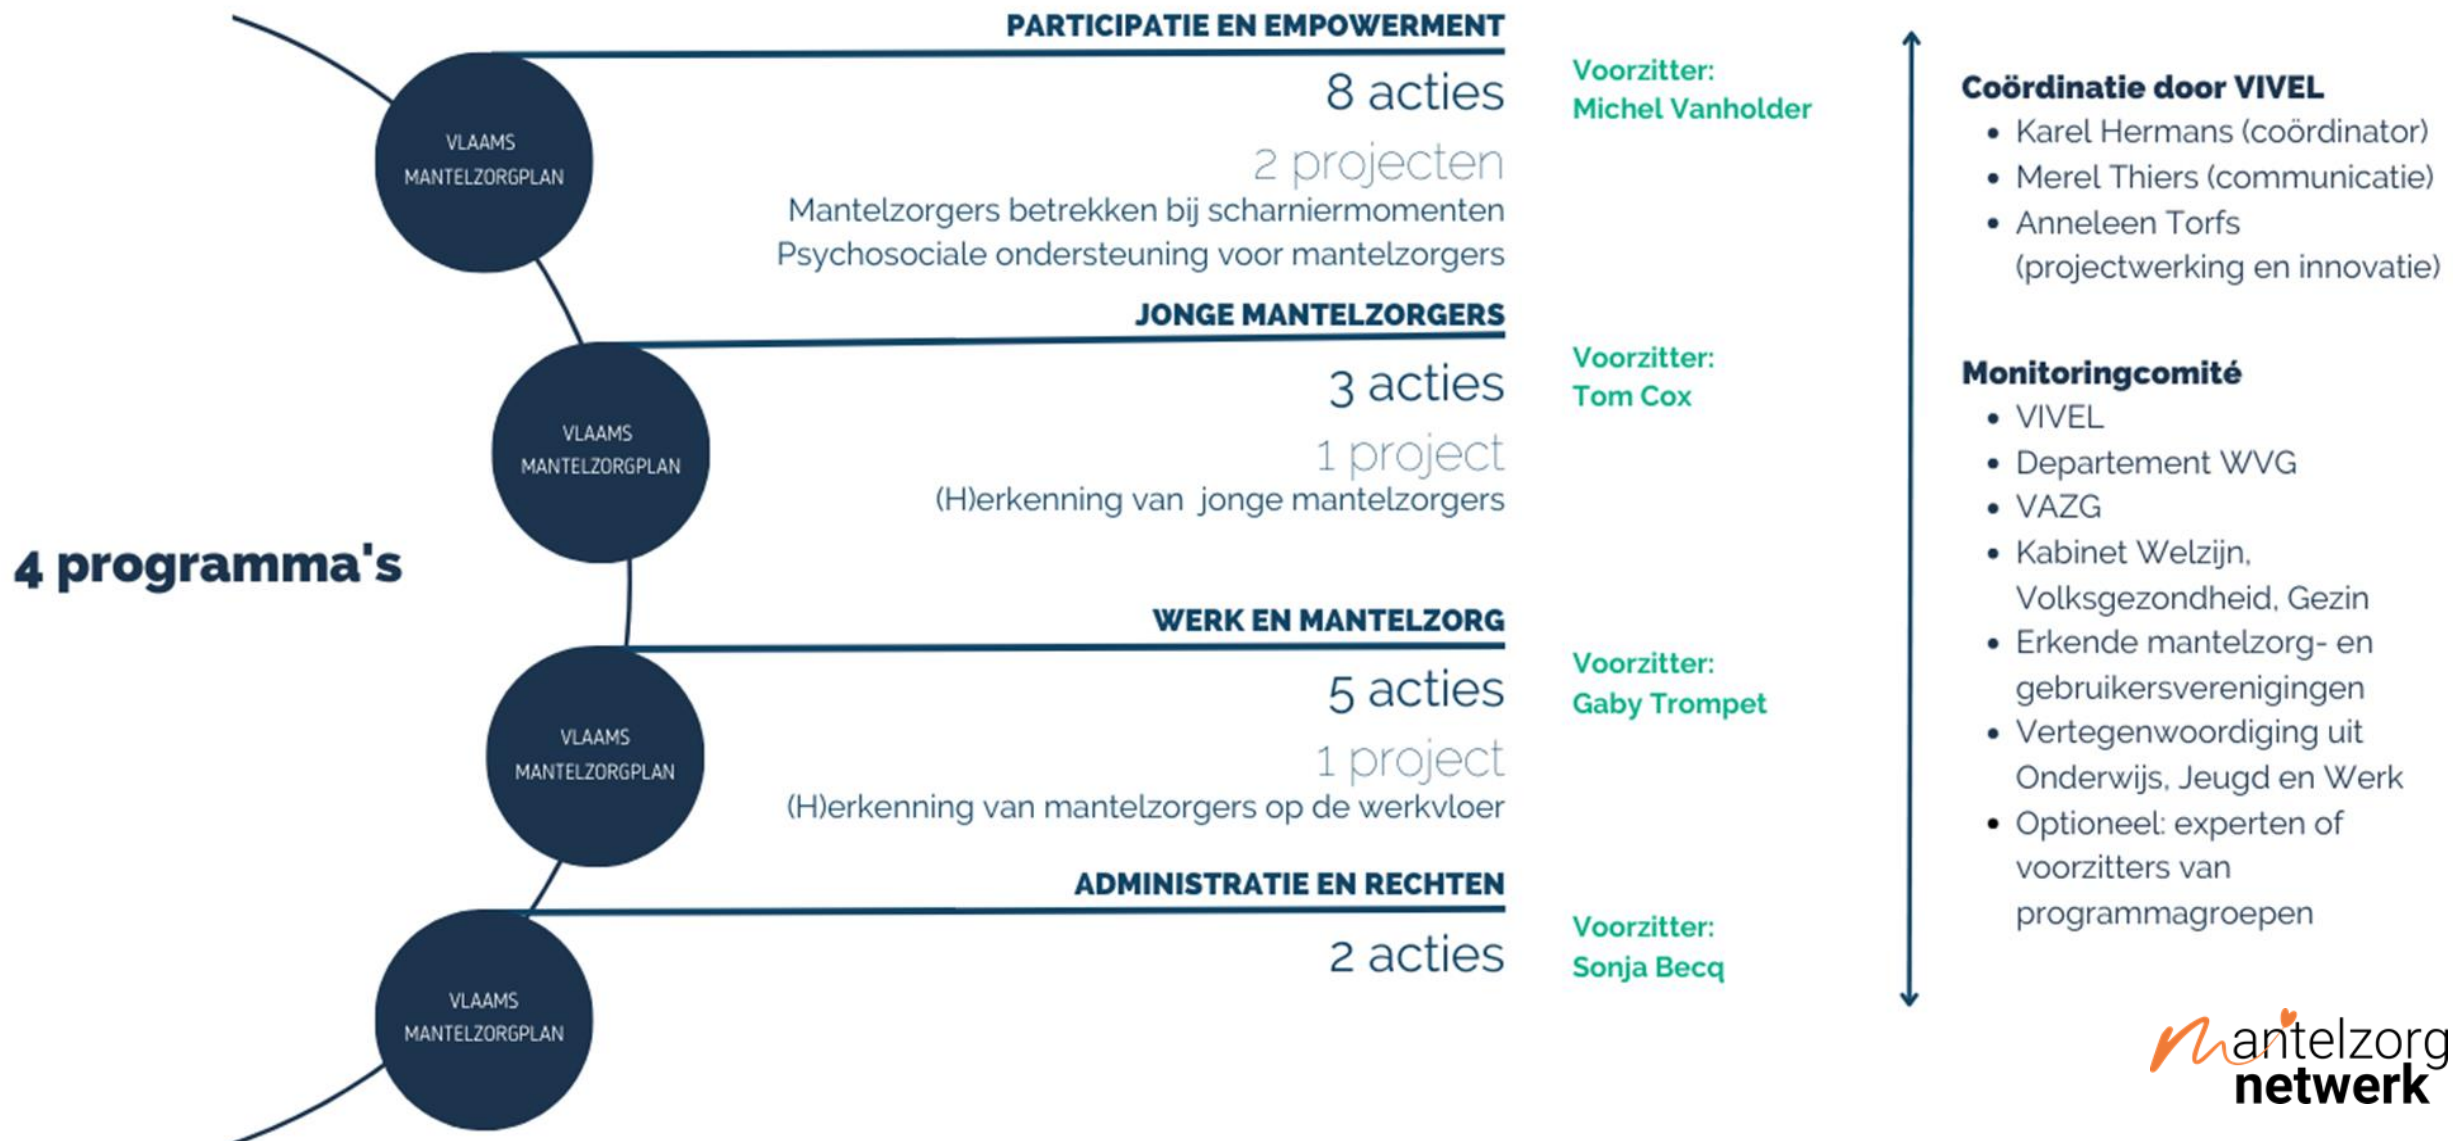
4 programma's

VLAAMS MANTELZORGPLAN

PARTICIPATIE EN EMPOWERMENT

8 acties

2 projecten

Mantelzorgers betrekken bij scharniermomenten

Psychosociale ondersteuning voor mantelzorgers

Voorzitter: Michel Vanholder

VLAAMS MANTELZORGPLAN

JONGE MANTELZORGERS

3 acties

1 project

(H)erkenning van jonge mantelzorgers

Voorzitter: Tom Cox

VLAAMS MANTELZORGPLAN

WERK EN MANTELZORG

5 acties

1 project

(H)erkenning van mantelzorgers op de werkvloer

Voorzitter: Gaby Trompet

VLAAMS MANTELZORGPLAN

ADMINISTRATIE EN RECHTEN

2 acties

Voorzitter: Sonja Becq

Coördinatie door VIVEL
• Karel Hermans (coördinator)
• Merel Thiers (communicatie)
• Anneleen Torfs (projectwerking en innovatie)

Monitoringcomité
• VIVEL
• Departement WVG
• VAZG
• Kabinet Welzijn, Volksgezondheid, Gezin
• Erkende mantelzorg- en gebruikersverenigingen
• Vertegenwoordiging uit Onderwijs, Jeugd en Werk
• Optioneel: experten of voorzitters van programmagroepen

mantelzorg netwerk